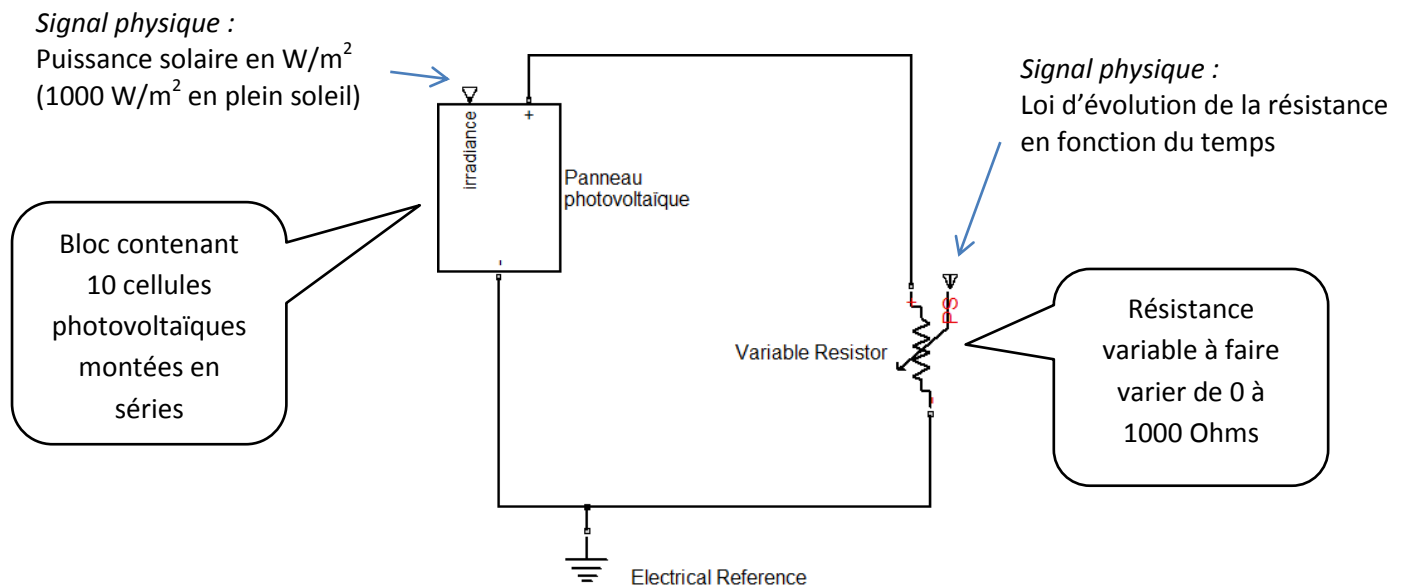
*Signal physique :*
Puissance solaire en W/m$^2$
(1000 W/m$^2$ en plein soleil)

Irradiance

+

Panneau photovoltaïque

-

Bloc contenant 10 cellules photovoltaïques montées en séries

*Signal physique :*
Loi d'évolution de la résistance en fonction du temps

+

PS

Variable Resistor

Résistance variable à faire varier de 0 à 1000 Ohms

Electrical Reference